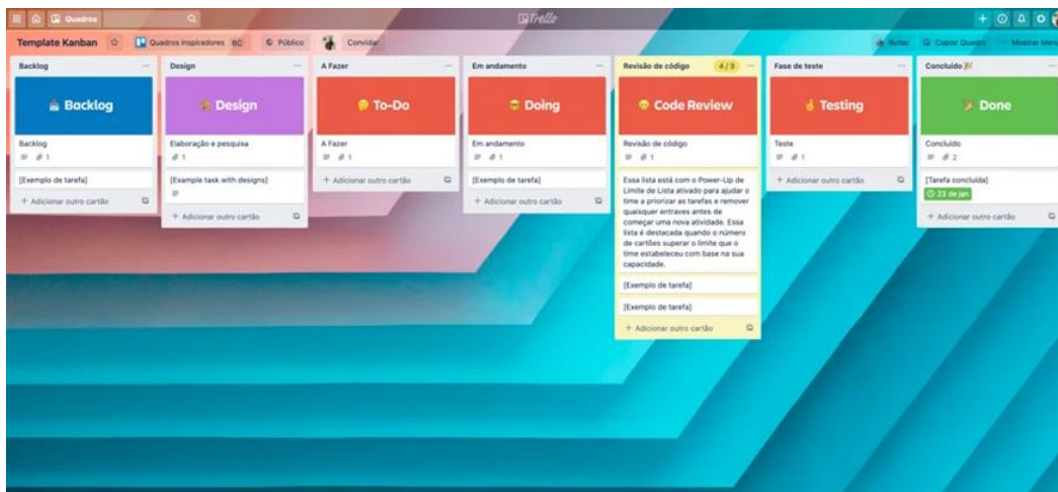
Quadros

Trello

Template Kanban ☆ Quadros Inspiradores BC Público Convidar

Butler Copiar Quadro Mostrar Menu

Backlog

Backlog

Backlog

1

[Exemplo de tarefa]

+ Adicionar outro cartão

Design

Design

Elaboração e pesquisa

1

[Example task with designs]

+ Adicionar outro cartão

A Fazer

To-Do

A Fazer

1

+ Adicionar outro cartão

Em andamento

Doing

Em andamento

1

[Exemplo de tarefa]

+ Adicionar outro cartão

Revisão de código 4 / 3

Code Review

Revisão de código

1

Essa lista está com o Power-Up de Limite de Lista ativado para ajudar o time a priorizar as tarefas e remover quaisquer entraves antes de começar uma nova atividade. Essa lista é destacada quando o número de cartões superar o limite que o time estabeleceu com base na sua capacidade.

[Exemplo de tarefa]

[Exemplo de tarefa]

+ Adicionar outro cartão

Fase de teste

Testing

Teste

1

+ Adicionar outro cartão

Concluído

Done

Concluído

2

[Tarefa concluída]

23 de jan

+ Adicionar outro cartão